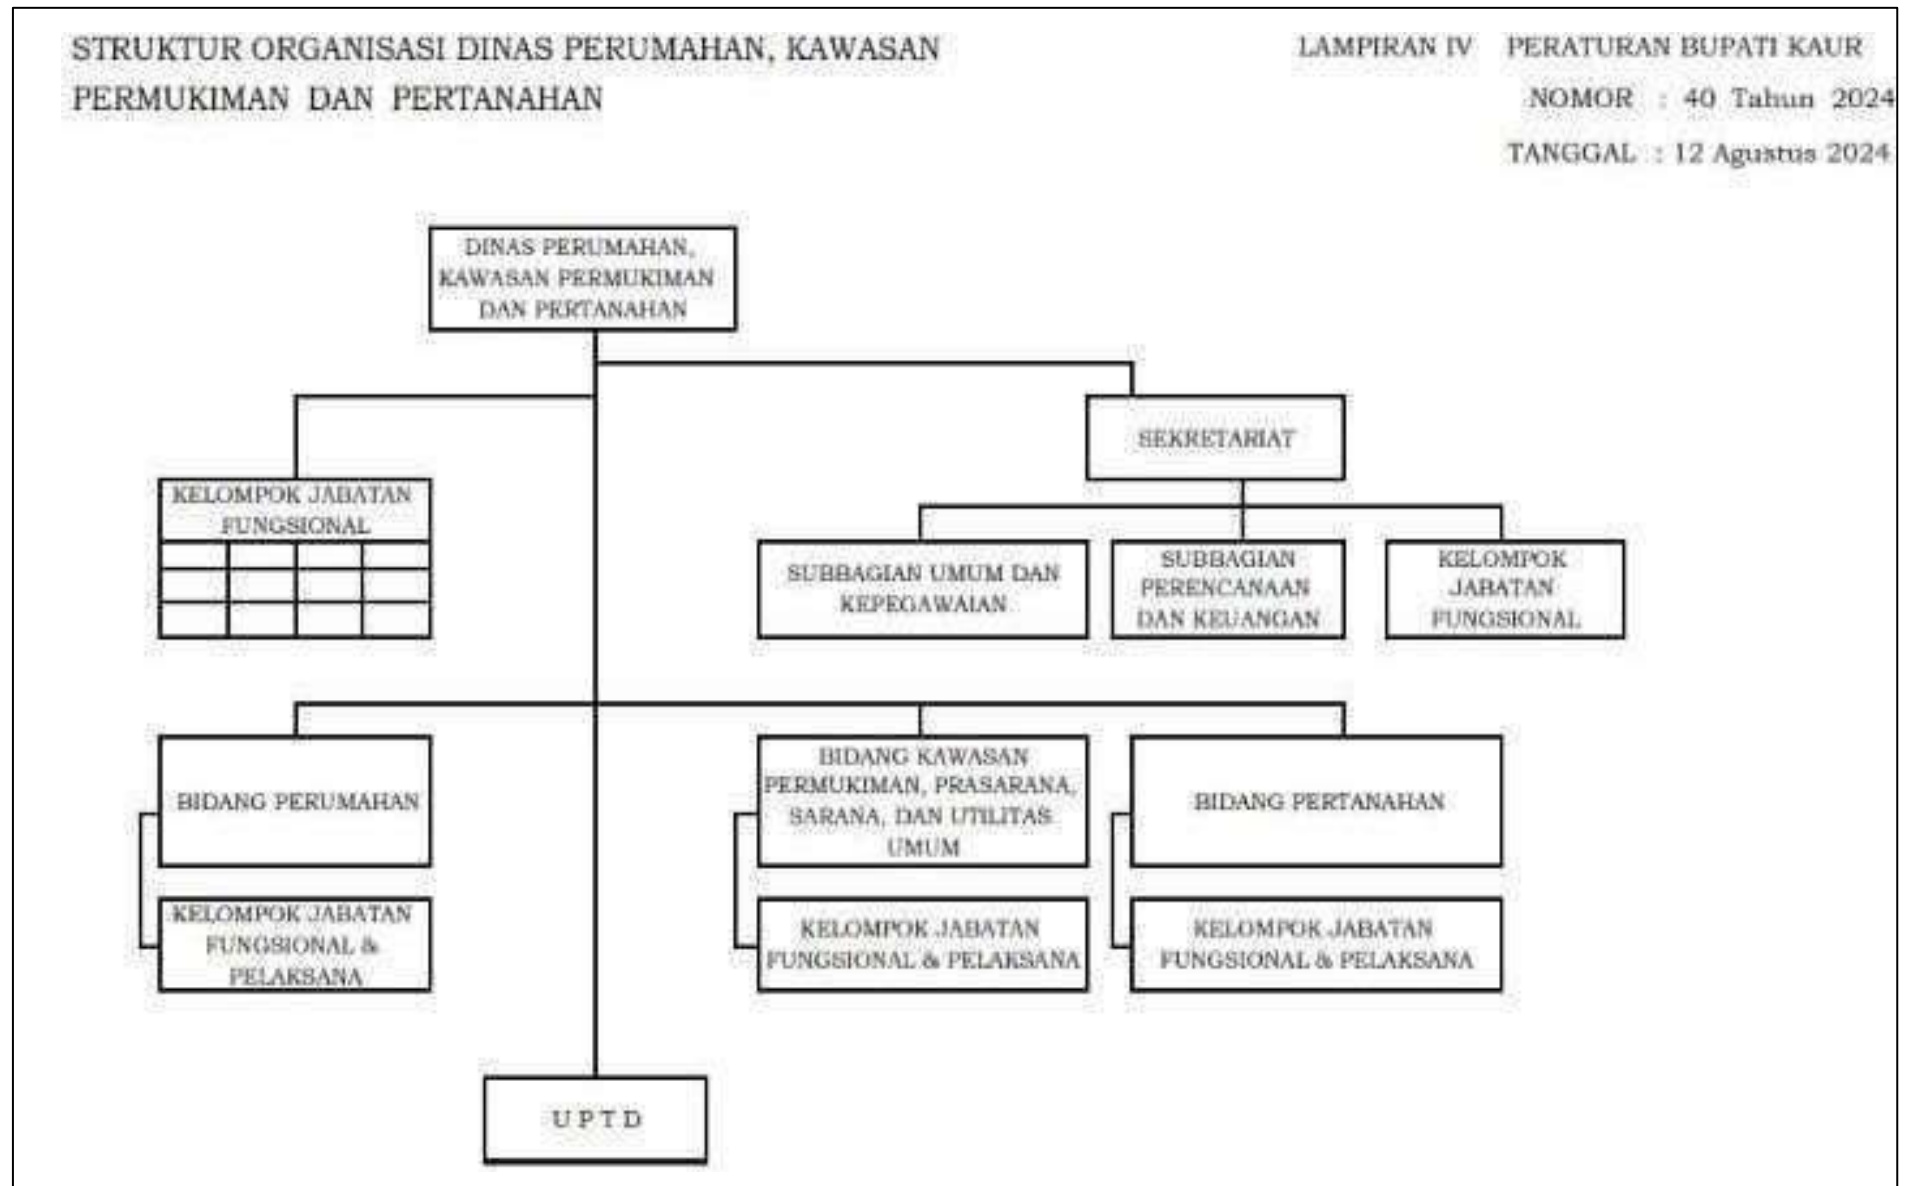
STRUKTUR ORGANISASI DINAS PERUMAHAN, KAWASAN PERMUKIMAN DAN PERTANAHAN

LAMPIRAN IV PERATURAN BUPATI KAUR
NOMOR : 40 Tahun 2024
TANGGAL : 12 Agustus 2024

DINAS PERUMAHAN, KAWASAN PERMUKIMAN DAN PERTANAHAN

KELOMPOK JABATAN FUNGSIONAL

SEKRETARIAT

SUBBAGIAN UMUM DAN KEPEGAWAIAN

SUBBAGIAN PERENCANAAN DAN KEUANGAN

KELOMPOK JABATAN FUNGSIONAL

BIDANG PERUMAHAN

KELOMPOK JABATAN FUNGSIONAL & PELAKSANA

BIDANG KAWASAN PERMUKIMAN, PRASARANA, SARANA, DAN UTILITAS UMUM

KELOMPOK JABATAN FUNGSIONAL & PELAKSANA

BIDANG PERTANAHAN

KELOMPOK JABATAN FUNGSIONAL & PELAKSANA

UPTD